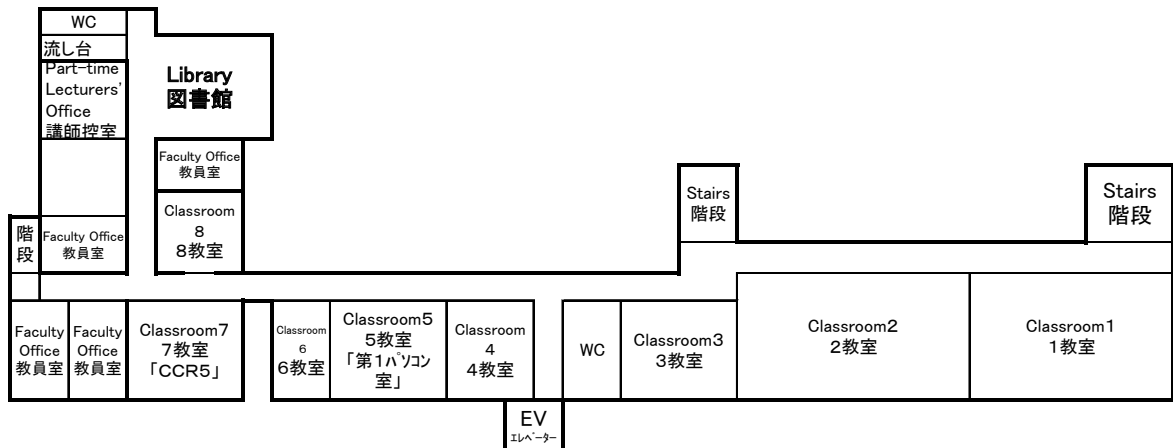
WC
流し台
Part-time Lecturers' Office
講師控室

Library
図書館

Faculty Office
教員室

Classroom 8
8教室

階段

Faculty Office
教員室

Stairs
階段

Stairs
階段

Faculty Office
教員室

Faculty Office
教員室

Classroom7
7教室
「CCR5」

Classroom 6
6教室

Classroom5
5教室
「第1パソコン室」

Classroom 4
4教室

WC

Classroom3
3教室

Classroom2
2教室

Classroom1
1教室

EV
エレベーター